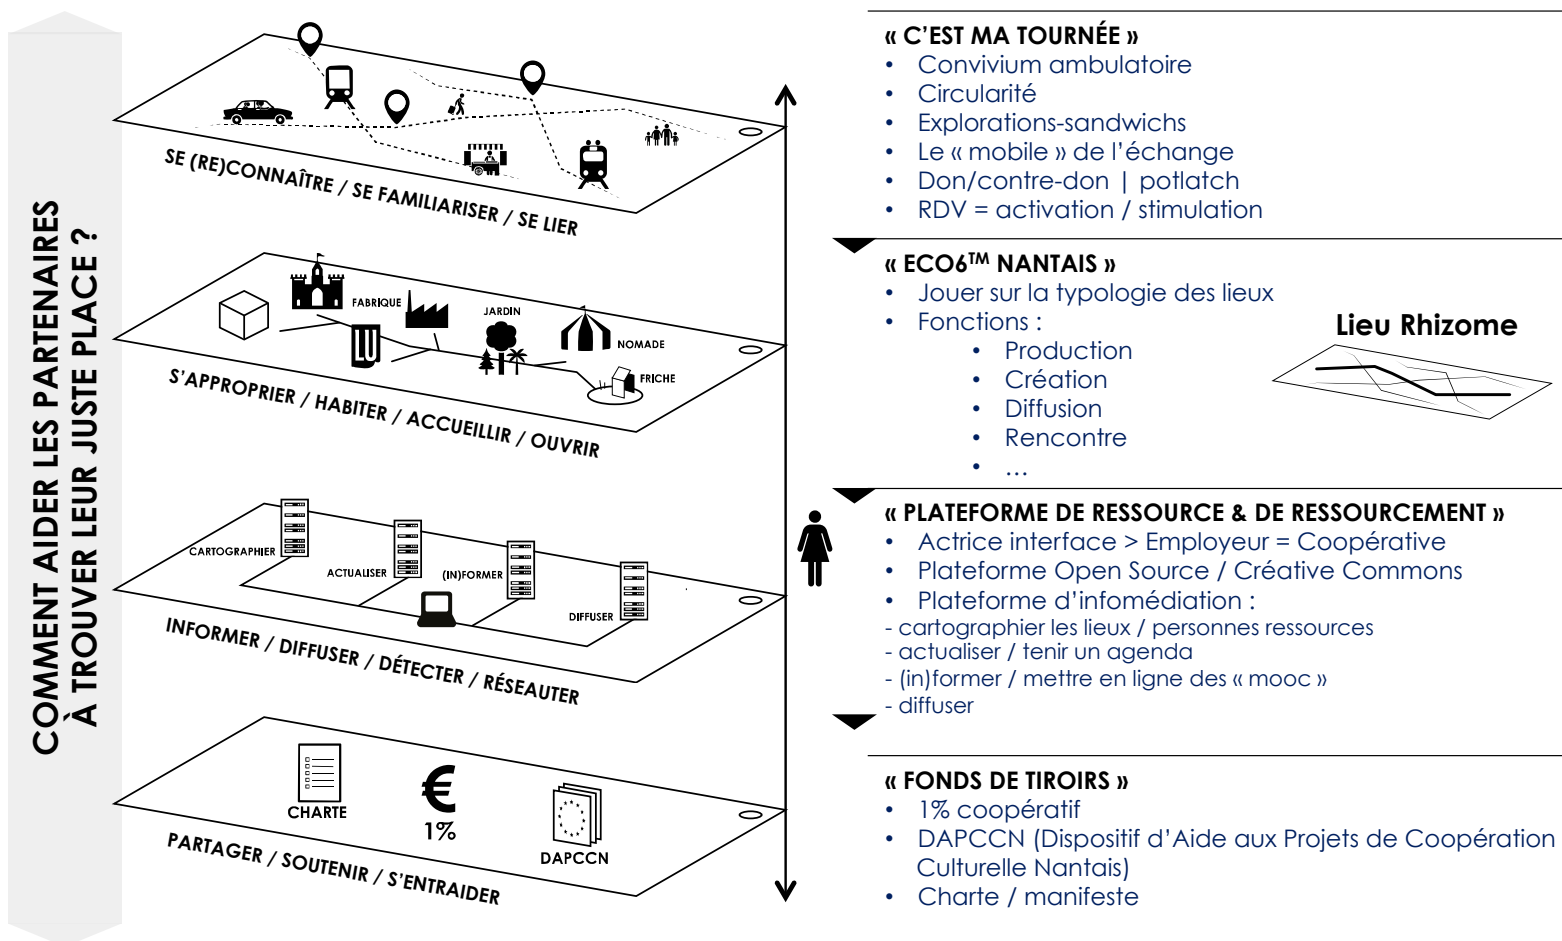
COMMENT AIDER LES PARTENAIRES À TROUVER LEUR JUSTE PLACE ?

SE (RE)CONNAÎTRE / SE FAMILIARISER / SE LIER

FABRIQUE
JARDIN
NOMADE
FRICHE

S'APPROPRIER / HABITER / ACCUEILLIR / OUVRIR

CARTOGRAPHIER
ACTUALISER
(IN)FORMER
DIFFUSER

INFORMER / DIFFUSER / DÉTECTER / RÉSEAUTER

CHARTE
€
1%
DAPCCN

PARTAGER / SOUTENIR / S'ENTRAIDER

« C'EST MA TOURNÉE »
• Convivium ambulatoire
• Circularité
• Explorations-sandwichs
• Le « mobile » de l'échange
• Don/contre-don | potlatch
• RDV = activation / stimulation

« ECO6$^{TM}$ NANTAIS »
• Jouer sur la typologie des lieux
• Fonctions :
• Production
• Création
• Diffusion
• Rencontre
• …

Lieu Rhizome

« PLATEFORME DE RESSOURCE & DE RESSOURCEMENT »
• Actrice interface > Employeur = Coopérative
• Plateforme Open Source / Créative Commons
• Plateforme d'infomédiation :
- cartographier les lieux / personnes ressources
- actualiser / tenir un agenda
- (in)former / mettre en ligne des « mooc »
- diffuser

« FONDS DE TIROIRS »
• 1% coopératif
• DAPCCN (Dispositif d'Aide aux Projets de Coopération Culturelle Nantais)
• Charte / manifeste